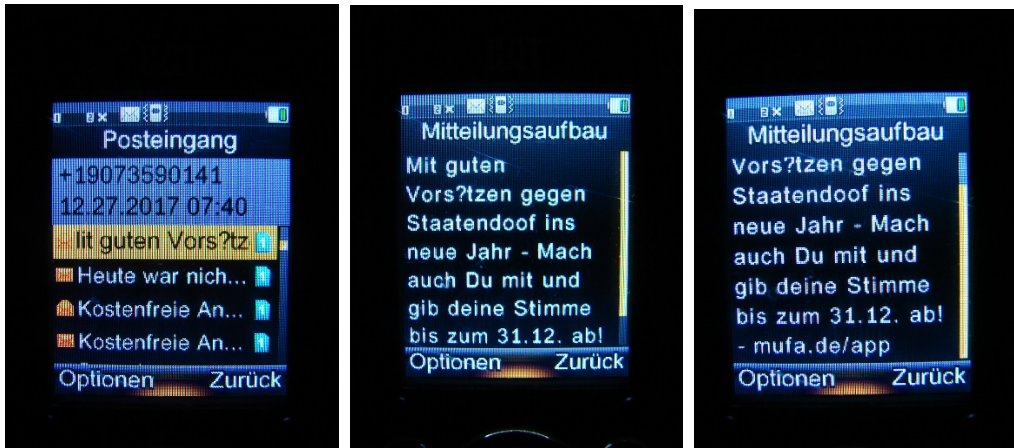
Posteingang
+19073590141
12.27.2017 07:40
lit guten Vors?tz
Heute war nich...
Kostenfreie An...
Kostenfreie An...
Optionen Zurück

Mitteilungsaufbau
Mit guten Vors?tzen gegen Staatendoof ins neue Jahr - Mach auch Du mit und gib deine Stimme bis zum 31.12. ab!
Optionen Zurück

Mitteilungsaufbau
Vors?tzen gegen Staatendoof ins neue Jahr - Mach auch Du mit und gib deine Stimme bis zum 31.12. ab! - mufa.de/app
Optionen Zurück